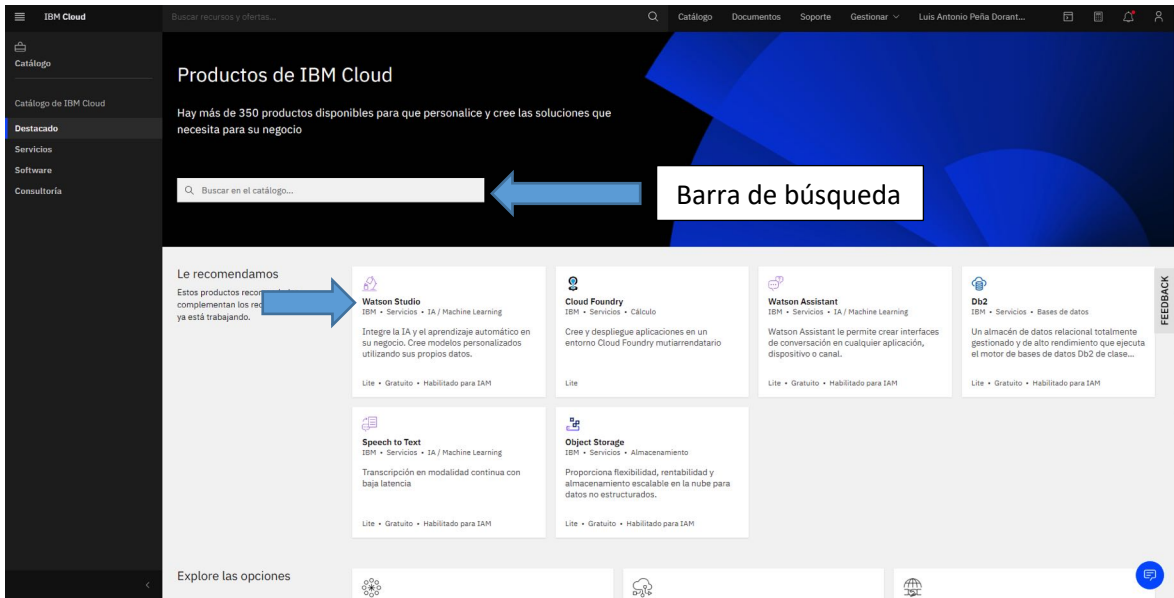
IBM Cloud

Buscar recursos y ofertas...

Catálogo Documentos Soporte Gestionar Luis Antonio Peña Dorant...

Catálogo

Catálogo de IBM Cloud

Destacado

Servicios

Software

Consultoría

Productos de IBM Cloud

Hay más de 350 productos disponibles para que personalice y cree las soluciones que necesita para su negocio

Buscar en el catálogo...

Barra de búsqueda

Le recomendamos

Estos productos recom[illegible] complementan los rec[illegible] ya está trabajando.

Watson Studio
IBM • Servicios • IA / Machine Learning
Integre la IA y el aprendizaje automático en su negocio. Cree modelos personalizados utilizando sus propios datos.
Lite • Gratuito • Habilitado para IAM

Cloud Foundry
IBM • Servicios • Cálculo
Cree y despliegue aplicaciones en un entorno Cloud Foundry mutiarrendatario
Lite

Watson Assistant
IBM • Servicios • IA / Machine Learning
Watson Assistant le permite crear interfaces de conversación en cualquier aplicación, dispositivo o canal.
Lite • Gratuito • Habilitado para IAM

Db2
IBM • Servicios • Bases de datos
Un almacén de datos relacional totalmente gestionado y de alto rendimiento que ejecuta el motor de bases de datos Db2 de clase...
Lite • Gratuito • Habilitado para IAM

FEEDBACK

Speech to Text
IBM • Servicios • IA / Machine Learning
Transcripción en modalidad continua con baja latencia
Lite • Gratuito • Habilitado para IAM

Object Storage
IBM • Servicios • Almacenamiento
Proporciona flexibilidad, rentabilidad y almacenamiento escalable en la nube para datos no estructurados.
Lite • Gratuito • Habilitado para IAM

Explore las opciones